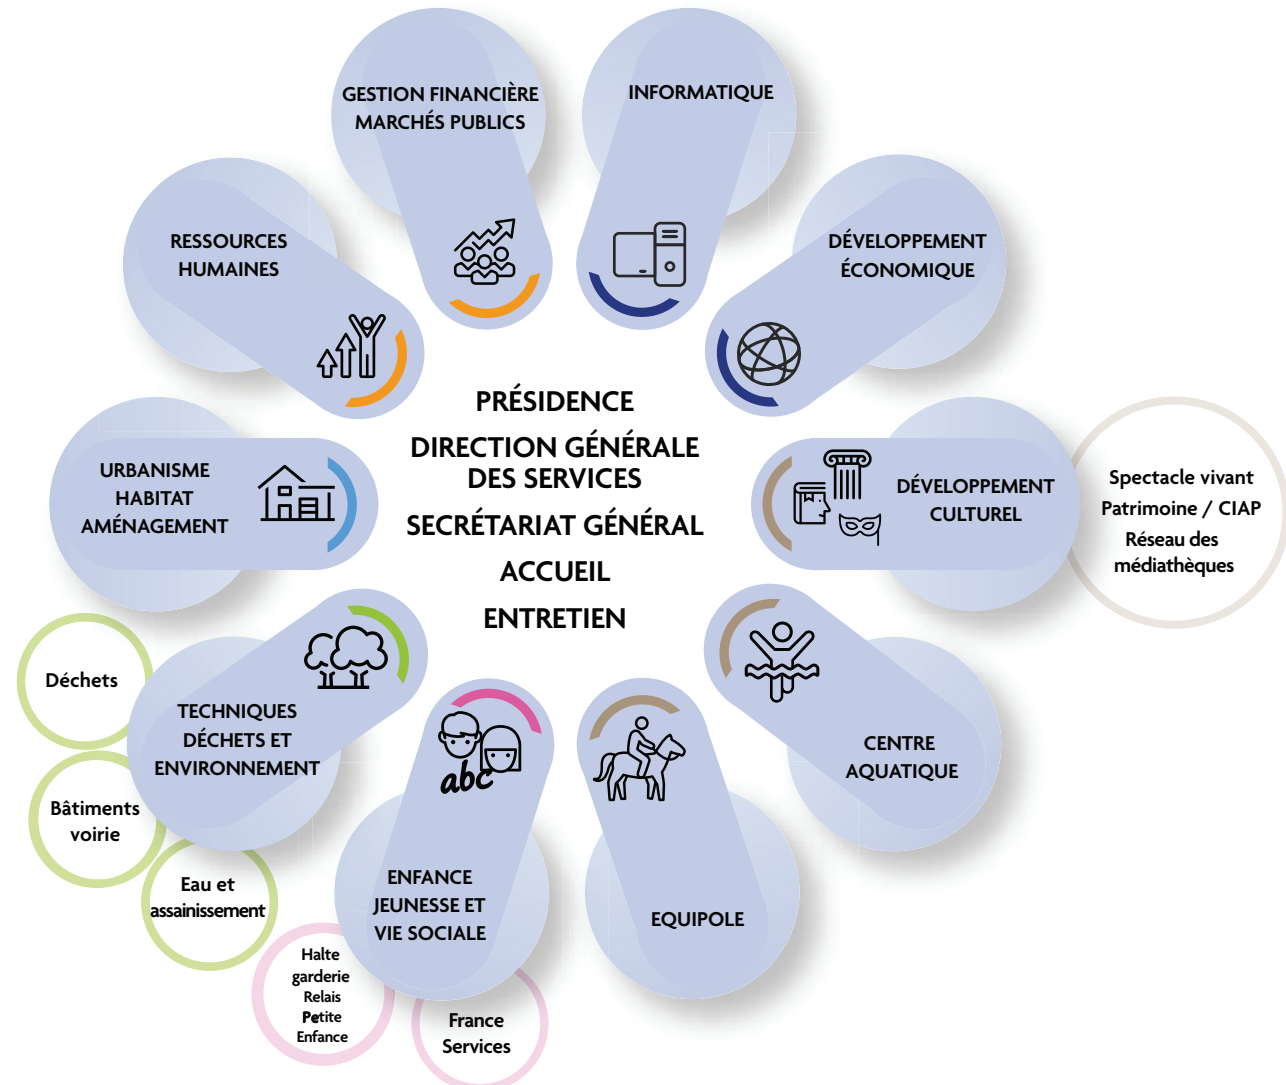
GESTION FINANCIÈRE
MARCHÉS PUBLICS

INFORMATIQUE

RESSOURCES
HUMAINES

DÉVELOPPEMENT
ÉCONOMIQUE

PRÉSIDENCE
DIRECTION GÉNÉRALE
DES SERVICES
SECRÉTARIAT GÉNÉRAL
ACCUEIL
ENTRETIEN

URBANISME
HABITAT
AMÉNAGEMENT

DÉVELOPPEMENT
CULTUREL

Spectacle vivant
Patrimoine / CIAP
Réseau des
médiathèques

Déchets

TECHNIQUES
DÉCHETS ET
ENVIRONNEMENT

abc

CENTRE
AQUATIQUE

Bâtiments
voirie

Eau et
assainissement

ENFANCE
JEUNESSE ET
VIE SOCIALE

EQUIPOLE

Halte
garderie
Relais
Petite
Enfance

France
Services